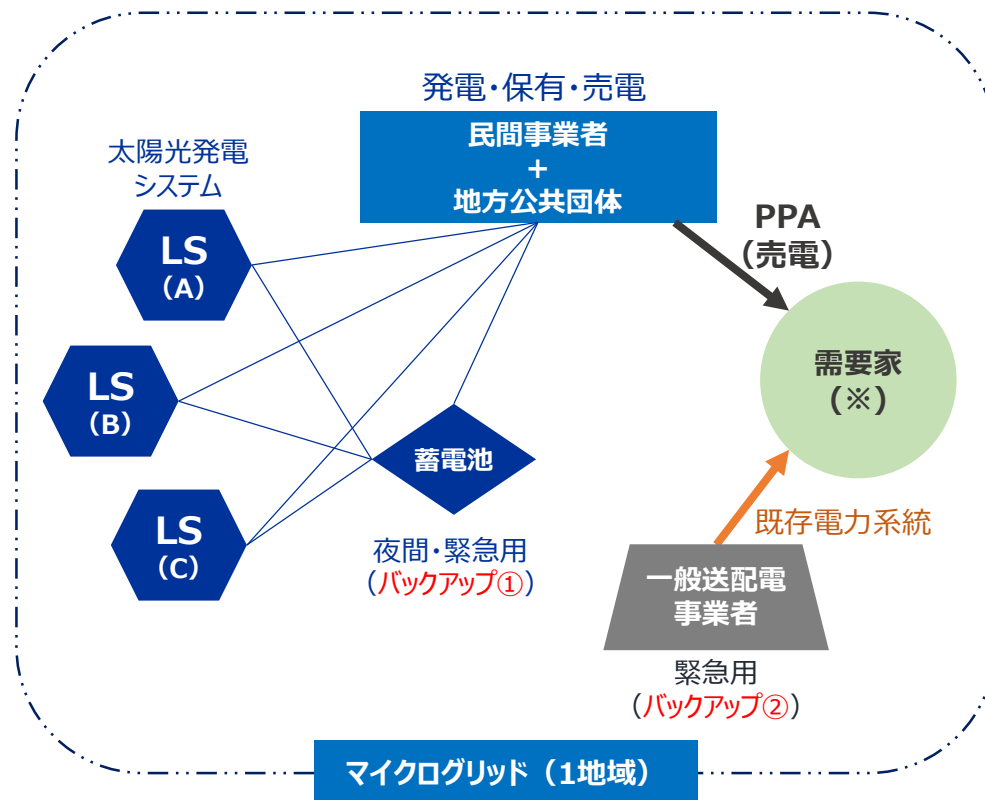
発電・保有・売電

民間事業者
＋
地方公共団体

太陽光発電
システム

LS
（A）

LS
（B）

LS
（C）

PPA
（売電）

需要家
（※）

蓄電池

夜間・緊急用
（バックアップ①）

既存電力系統

一般送配電
事業者

緊急用
（バックアップ②）

マイクログリッド（1地域）